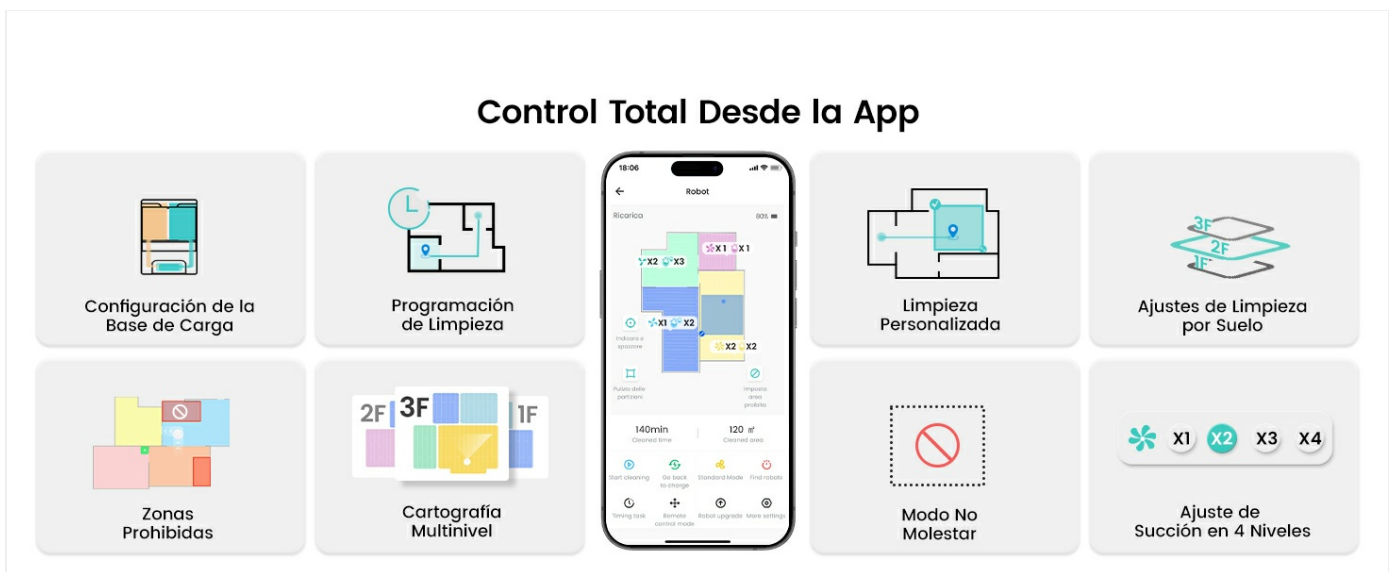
Control Total Desde la App

Configuración de la Base de Carga

Programación de Limpieza

18:06

Robot

Ricarica

80%

X1 X1

X2 X3

X1 X2

X2 X2

Indicare e spostare

Pulizia delle partizioni

Imposta area proibita

140min
Cleaned time

120 ㎡
Cleaned area

Start cleaning

Go back to charge

Standard Mode

Find robots

Timing task

Remote control mode

Robot upgrade

More settings

Limpieza Personalizada

3F
2F
1F

Ajustes de Limpieza por Suelo

Zonas Prohibidas

2F 3F 1F

Cartografía Multinivel

Modo No Molestar

X1 X2 X3 X4

Ajuste de Succión en 4 Niveles